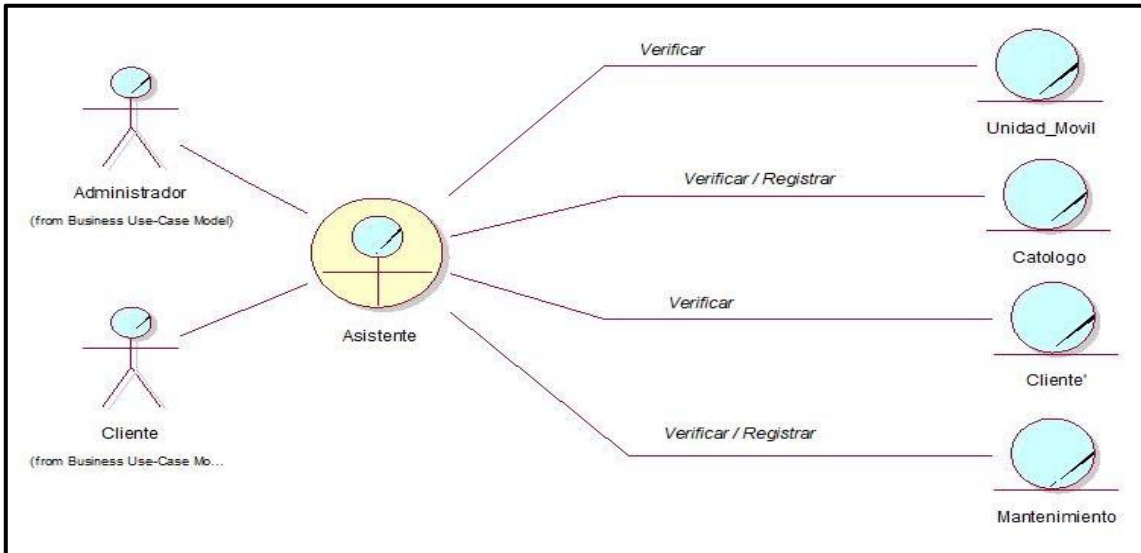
Administrador
(from Business Use-Case Model)

Cliente
(from Business Use-Case Mo...

Asistente

Verificar

Unidad_Movil

Verificar / Registrar

Catologo

Verificar

Cliente'

Verificar / Registrar

Mantenimiento